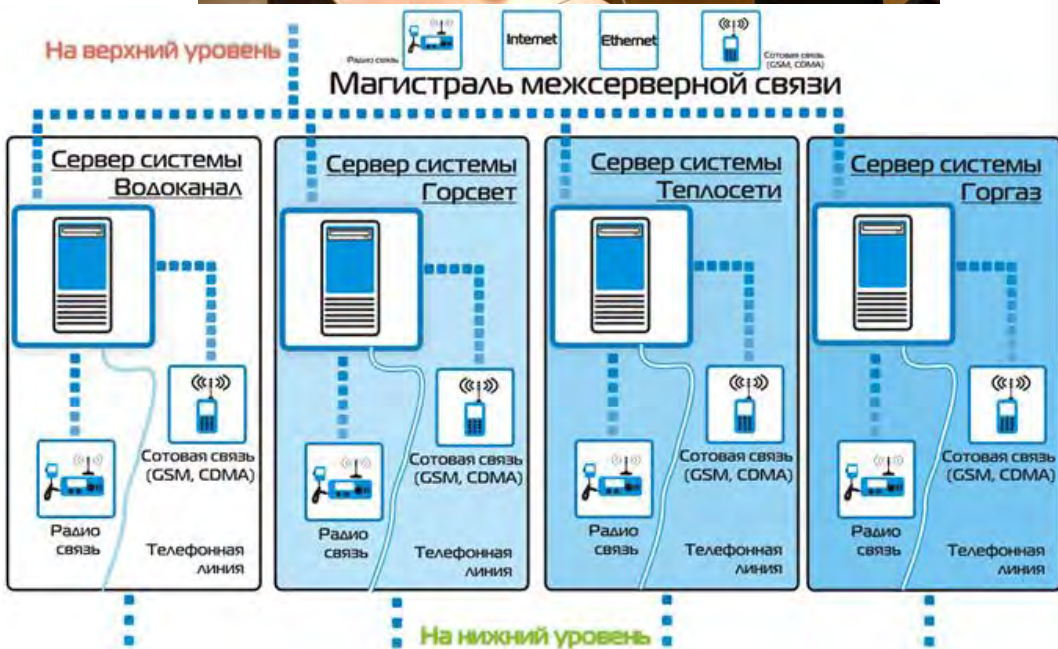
На верхний уровень

Радио связь

Internet

Ethernet

Сотовая связь (GSM, CDMA)

Магистраль межсерверной связи

Сервер системы Водоканал

Сотовая связь (GSM, CDMA)

Радио связь

Телефонная линия

Сервер системы Горсвет

Сотовая связь (GSM, CDMA)

Радио связь

Телефонная линия

Сервер системы Теплосети

Сотовая связь (GSM, CDMA)

Радио связь

Телефонная линия

Сервер системы Горгаз

Сотовая связь (GSM, CDMA)

Радио связь

Телефонная линия

На нижний уровень